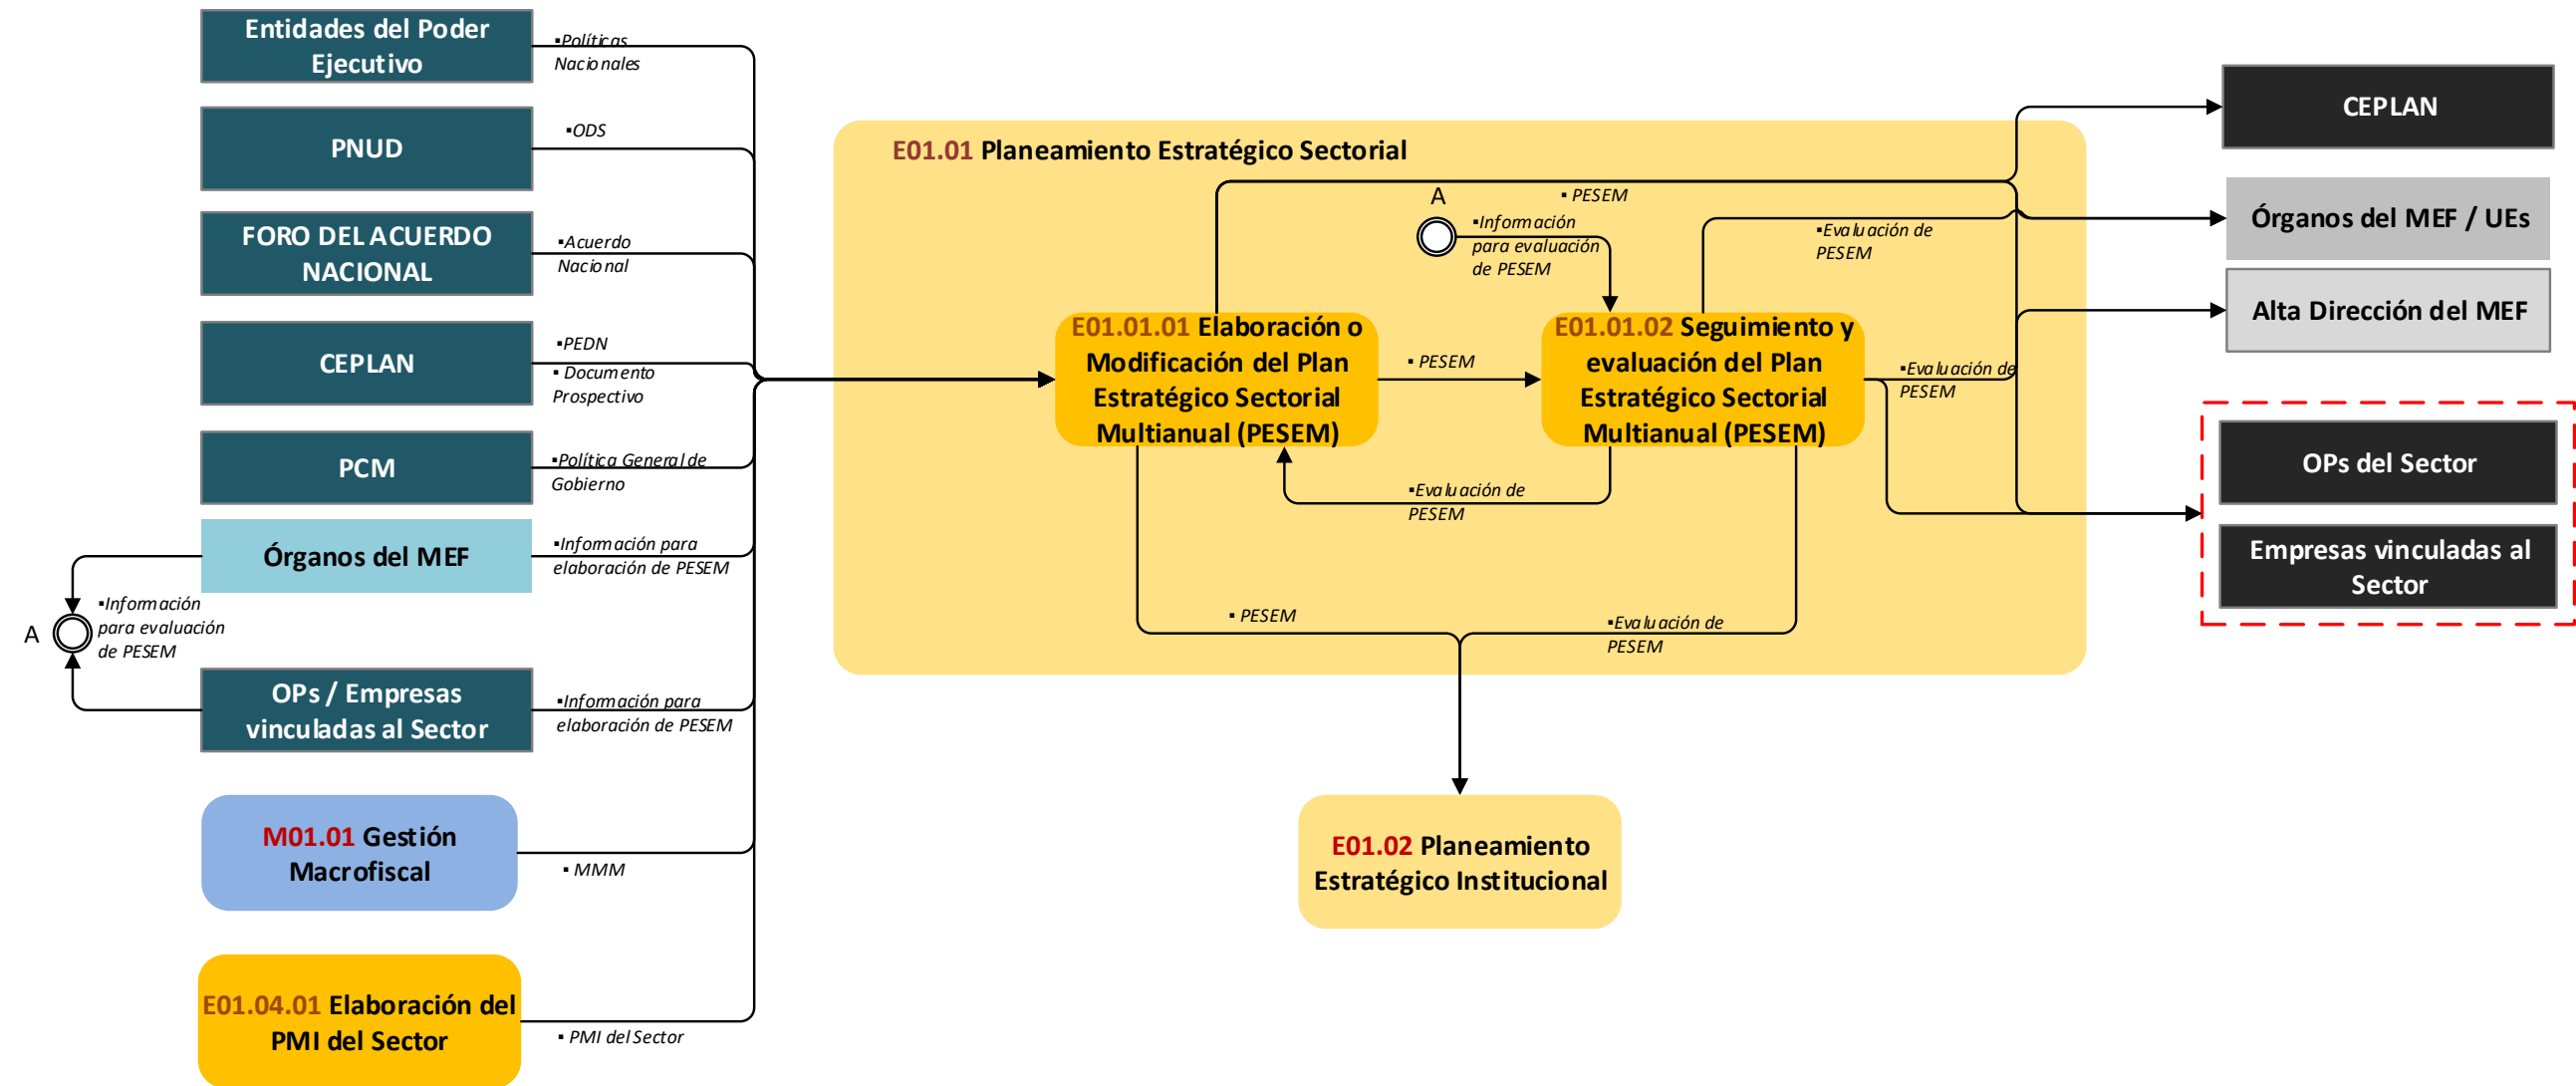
Entidades del Poder Ejecutivo

•Políticas Nacionales

PNUD

•ODS

FORO DEL ACUERDO NACIONAL

•Acuerdo Nacional

CEPLAN

•PEDN
• Documento Prospectivo

PCM

•Política General de Gobierno

Órganos del MEF

•Información para elaboración de PESEM

A

•Información para evaluación de PESEM

OPs / Empresas vinculadas al Sector

•Información para elaboración de PESEM

M01.01 Gestión Macrofiscal

• MMM

E01.04.01 Elaboración del PMI del Sector

• PMI del Sector

E01.01 Planeamiento Estratégico Sectorial

A

• PESEM

•Información para evaluación de PESEM

•Evaluación de PESEM

E01.01.01 Elaboración o Modificación del Plan Estratégico Sectorial Multianual (PESEM)

• PESEM

E01.01.02 Seguimiento y evaluación del Plan Estratégico Sectorial Multianual (PESEM)

•Evaluación de PESEM

•Evaluación de PESEM

• PESEM

•Evaluación de PESEM

E01.02 Planeamiento Estratégico Institucional

CEPLAN

Órganos del MEF / UEs

Alta Dirección del MEF

OPs del Sector

Empresas vinculadas al Sector